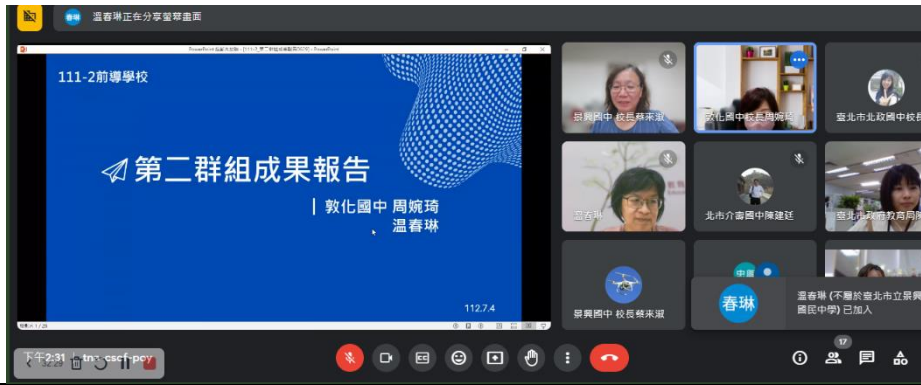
春琳 溫春琳正在分享螢幕畫面

111-2前導學校

第二群組成果報告

敦化國中 周婉琦
溫春琳

112.7.4

景興國中 校長蔡來淑
敦化國中校長周婉琦
臺北市北政國中校長
溫春琳
北市介壽國中陳建廷
臺北市政府教育局陳
景興國中 校長蔡來淑

春琳
溫春琳 (不屬於臺北市立景興國民中學) 已加入

下午2:31 tnr-cscf-pcy

17